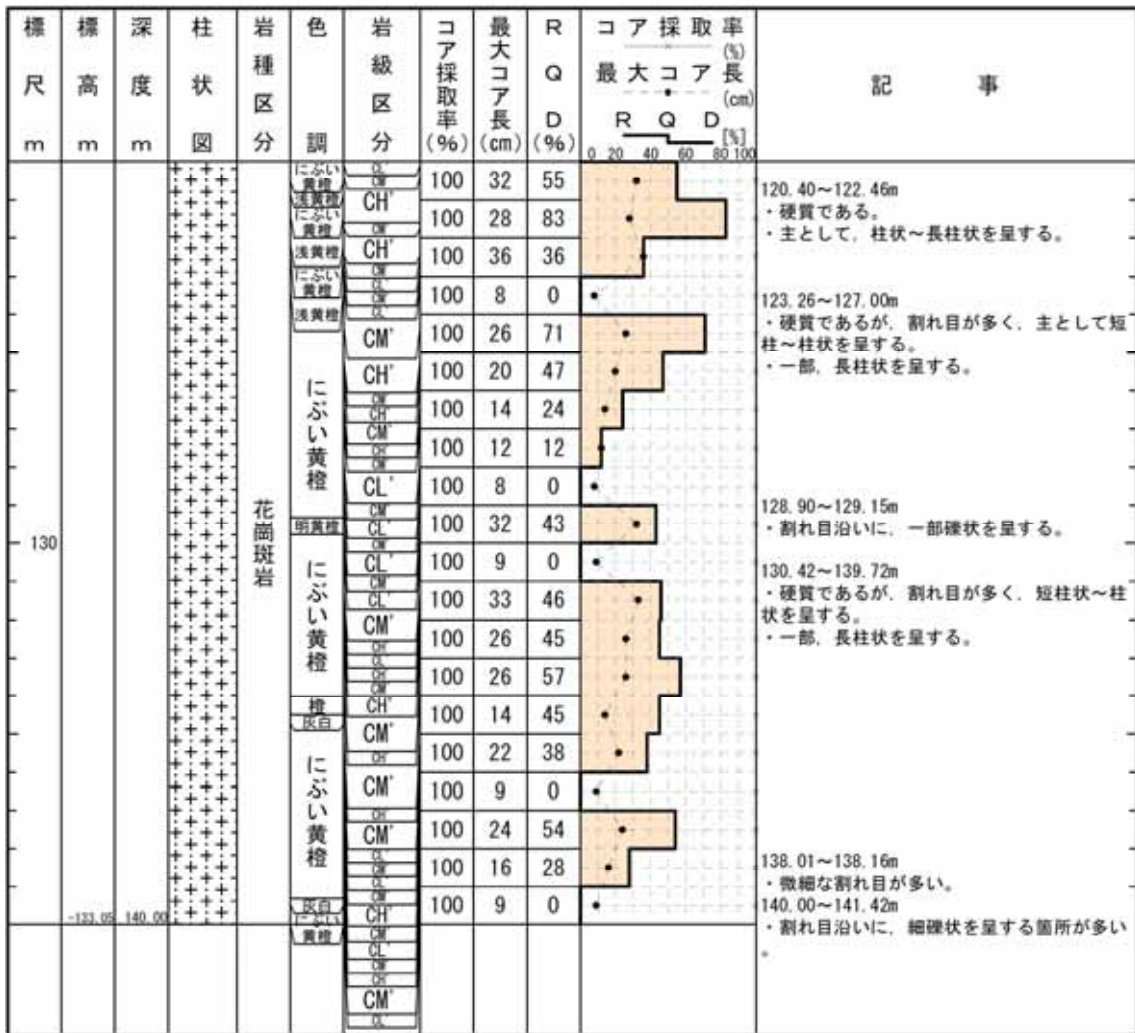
| 標尺 m | 標高 m | 深度 m | 柱状図 | 岩種区分 | 色調 | 岩級区分 | コア採取率 (%) | 最大コア長 (cm) | RQD (%) | コア採取率 (%) 最大コア長 (cm) RQD [%] 0 20 40 60 80 100 | 記事 |
|---|---|---|---|---|---|---|---|---|---|---|---|
| | | | | | にぶい黄橙 | CL' CM | 100 | 32 | 55 | | 120.40～122.46m ・硬質である。 ・主として、柱状～長柱状を呈する。 |
| | | | | | 浅黄橙 にぶい黄橙 | CH' CM | 100 | 28 | 83 | | |
| | | | | | 浅黄橙 | CH' | 100 | 36 | 36 | | |
| | | | | | にぶい黄橙 | CM CL CM CL | 100 | 8 | 0 | | 123.26～127.00m ・硬質であるが、割れ目が多く、主として短柱～柱状を呈する。 ・一部、長柱状を呈する。 |
| | | | | | 浅黄橙 | CM' | 100 | 26 | 71 | | |
| | | | | | にぶい黄橙 | CH' | 100 | 20 | 47 | | |
| | | | | | | CM CH | 100 | 14 | 24 | | |
| | | | | | | CM' CH CM | 100 | 12 | 12 | | |
| | | | | | | CL' | 100 | 8 | 0 | | |
| | | | | 花崗斑岩 | 明黄橙 | CM CL' | 100 | 32 | 43 | | 128.90～129.15m ・割れ目沿いに、一部礫状を呈する。 |
| 130 | | | | | にぶい黄橙 | CL' CM | 100 | 9 | 0 | | 130.42～139.72m ・硬質であるが、割れ目が多く、短柱状～柱状を呈する。 ・一部、長柱状を呈する。 |
| | | | | | | CM CL' | 100 | 33 | 46 | | |
| | | | | | | CM' CH | 100 | 26 | 45 | | |
| | | | | | | CH CM | 100 | 26 | 57 | | |
| | | | | | 橙 灰白 | CH' | 100 | 14 | 45 | | |
| | | | | | にぶい黄橙 | CM' CH | 100 | 22 | 38 | | |
| | | | | | | CM' | 100 | 9 | 0 | | |
| | | | | | | CH CM' | 100 | 24 | 54 | | |
| | | | | | | CL CM | 100 | 16 | 28 | | 138.01～138.16m ・微細な割れ目が多い。 |
| | -133.05 | 140.00 | | | 灰白 にぶい黄橙 | CM CH' | 100 | 9 | 0 | | 140.00～141.42m ・割れ目沿いに、細礫状を呈する箇所が多い。 |
| | | | | | | CM CL' CM CH CM' CL | | | | | |